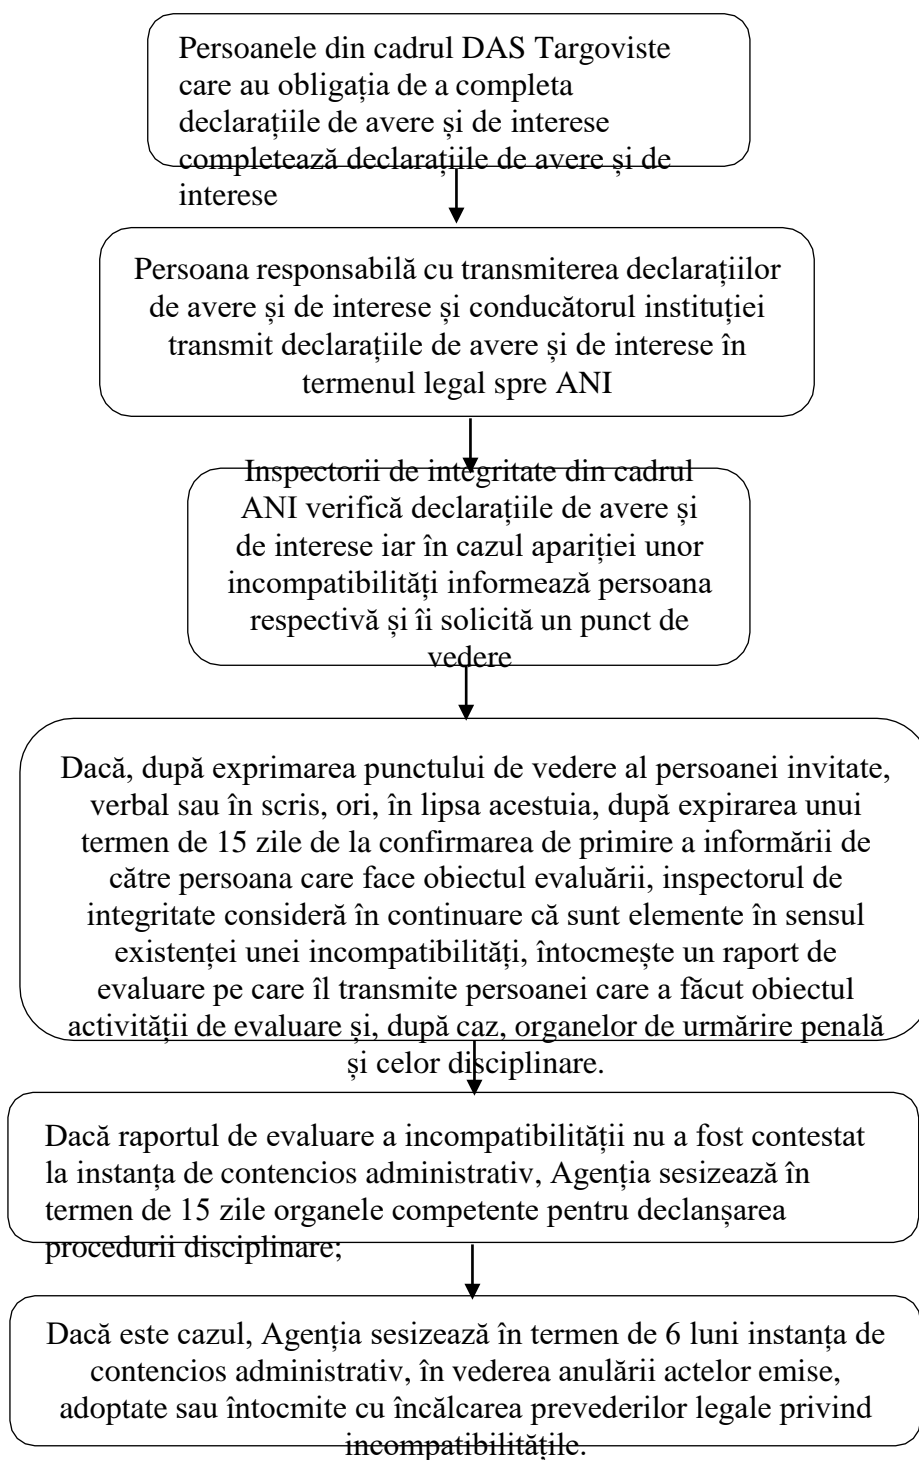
Persoanele din cadrul DAS Targoviste care au obligația de a completa declarațiile de avere și de interese completează declarațiile de avere și de interese

Persoana responsabilă cu transmiterea declarațiilor de avere și de interese și conducătorul instituției transmit declarațiile de avere și de interese în termenul legal spre ANI

Inspectorii de integritate din cadrul ANI verifică declarațiile de avere și de interese iar în cazul apariției unor incompatibilități informează persoana respectivă și îi solicită un punct de vedere

Dacă, după exprimarea punctului de vedere al persoanei invitate, verbal sau în scris, ori, în lipsa acestuia, după expirarea unui termen de 15 zile de la confirmarea de primire a informării de către persoana care face obiectul evaluării, inspectorul de integritate consideră în continuare că sunt elemente în sensul existenței unei incompatibilități, întocmește un raport de evaluare pe care îl transmite persoanei care a făcut obiectul activității de evaluare și, după caz, organelor de urmărire penală și celor disciplinare.

Dacă raportul de evaluare a incompatibilității nu a fost contestat la instanța de contencios administrativ, Agenția sesizează în termen de 15 zile organele competente pentru declanșarea procedurii disciplinare;

Dacă este cazul, Agenția sesizează în termen de 6 luni instanța de contencios administrativ, în vederea anulării actelor emise, adoptate sau întocmite cu încălcarea prevederilor legale privind incompatibilitățile.